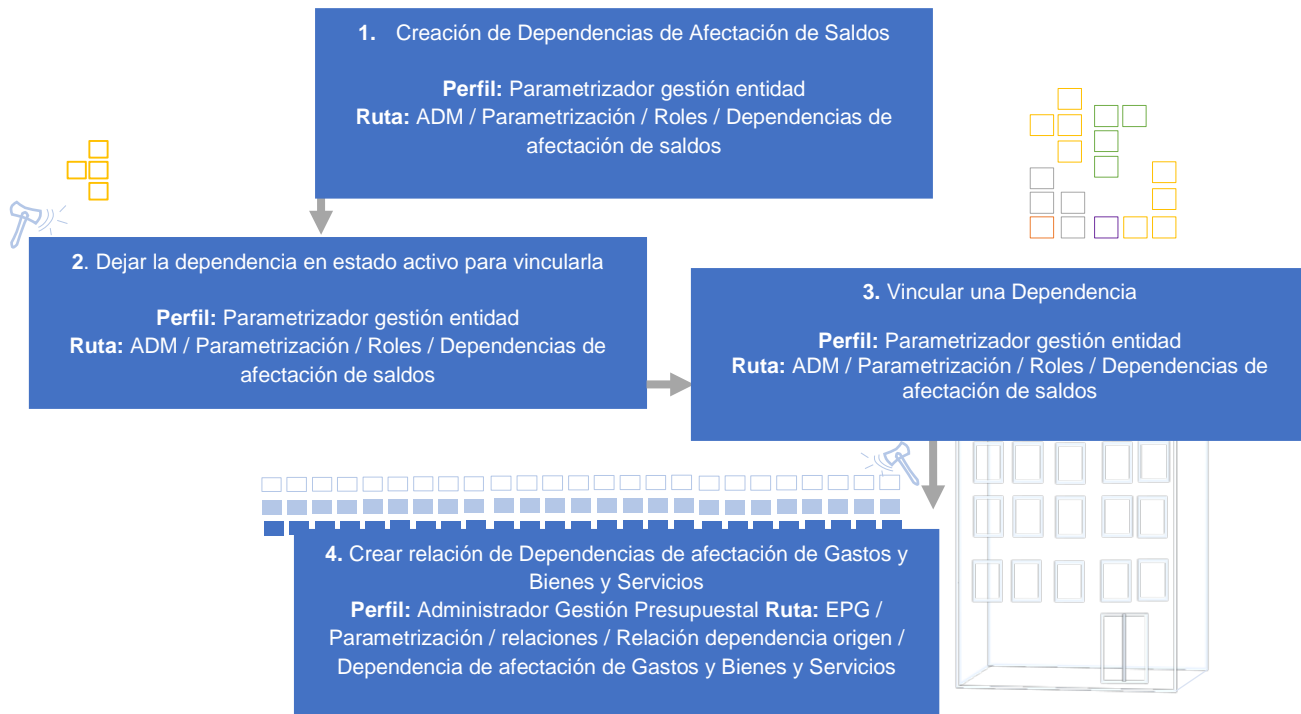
1. Creación de Dependencias de Afectación de Saldos

**Perfil:** Parametrizador gestión entidad
**Ruta:** ADM / Parametrización / Roles / Dependencias de afectación de saldos

2. Dejar la dependencia en estado activo para vincularla

**Perfil:** Parametrizador gestión entidad
**Ruta:** ADM / Parametrización / Roles / Dependencias de afectación de saldos

3. Vincular una Dependencia

**Perfil:** Parametrizador gestión entidad
**Ruta:** ADM / Parametrización / Roles / Dependencias de afectación de saldos

4. Crear relación de Dependencias de afectación de Gastos y Bienes y Servicios
**Perfil:** Administrador Gestión Presupuestal **Ruta:** EPG / Parametrización / relaciones / Relación dependencia origen / Dependencia de afectación de Gastos y Bienes y Servicios